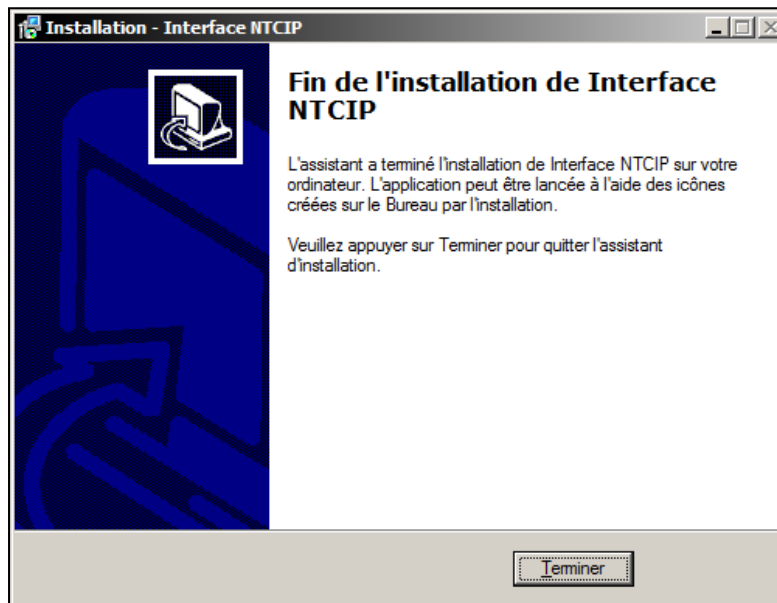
Installation - Interface NTCIP

Fin de l'installation de Interface NTCIP

L'assistant a terminé l'installation de Interface NTCIP sur votre ordinateur. L'application peut être lancée à l'aide des icônes créées sur le Bureau par l'installation.

Veuillez appuyer sur Terminer pour quitter l'assistant d'installation.

Terminer